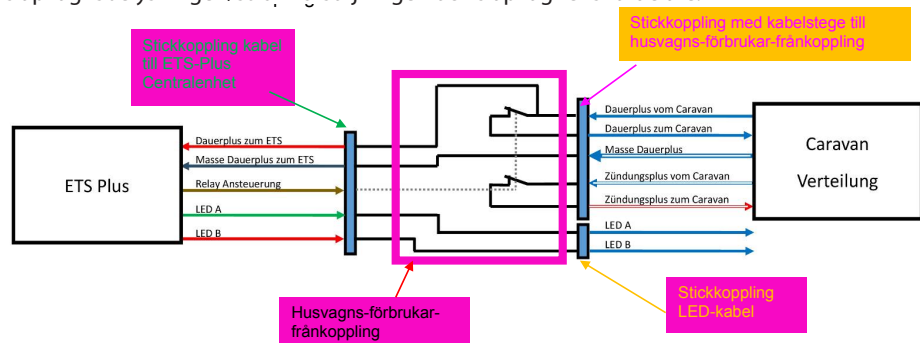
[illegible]

Stickkoppling kabel till ETS-Plus Centralenhet

Stickkoppling med kabelstege till husvagns-förbrukar-frånkoppling

ETS Plus

Dauerplus zum ETS
Masse Dauerplus zum ETS
Relay Ansteuerung
LED A
LED B

Dauerplus vom Caravan
Dauerplus zum Caravan
Masse Dauerplus
Zündungsplus vom Caravan
Zündungsplus zum Caravan
LED A
LED B

Caravan Verteilung

Husvagns-förbrukar-frånkoppling

Stickkoppling LED-kabel